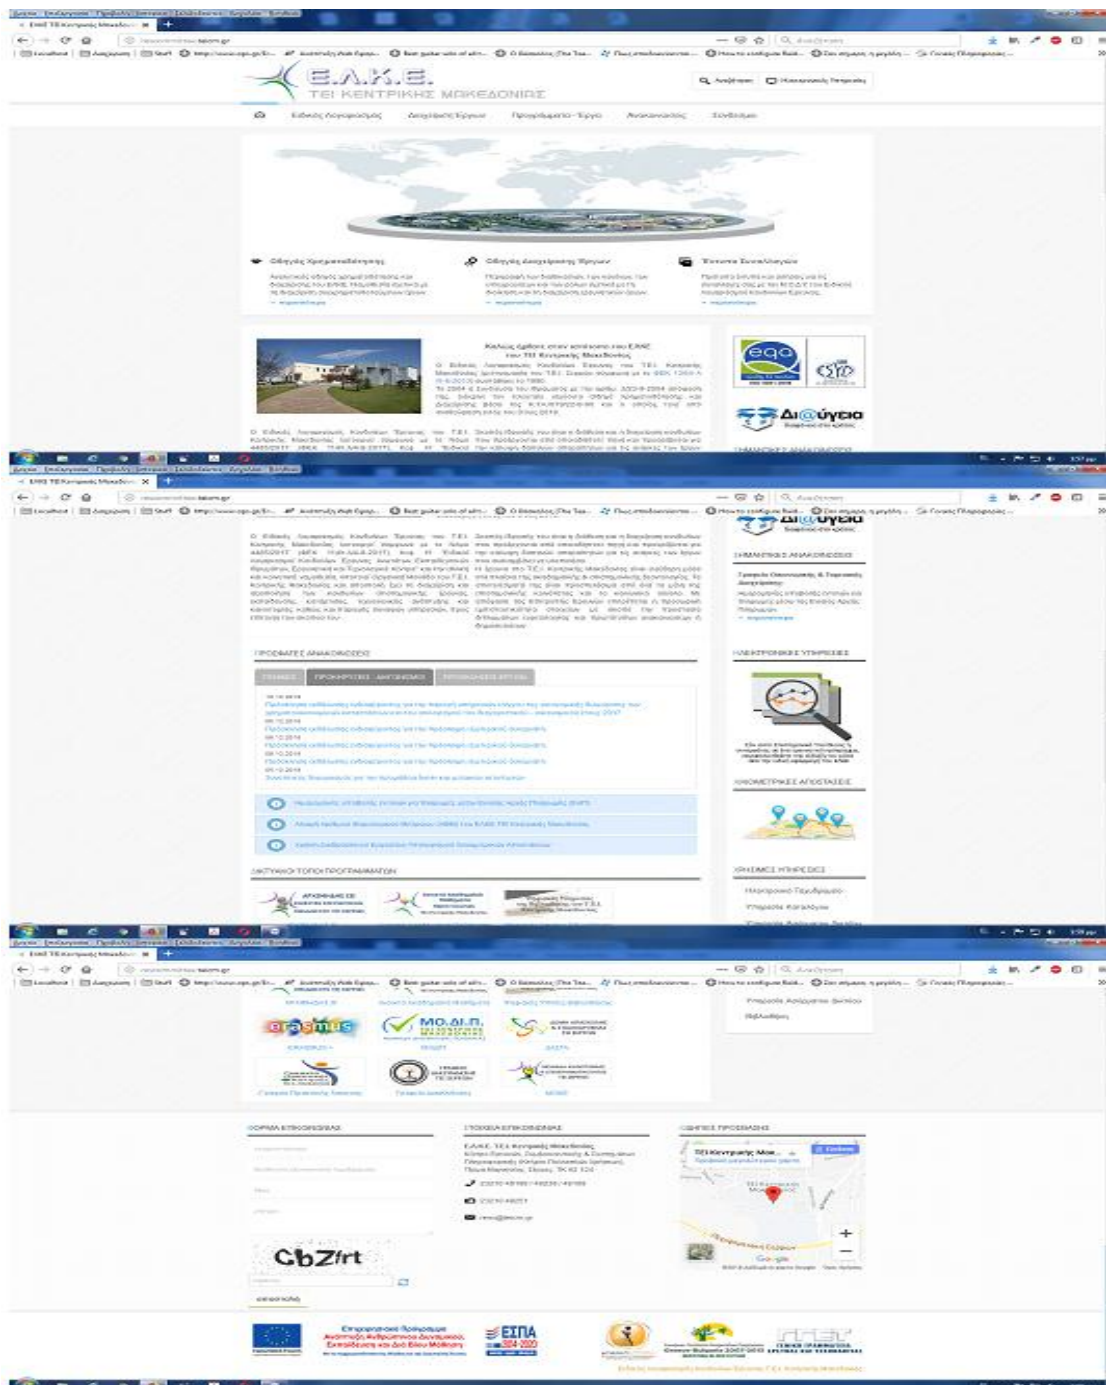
Ε.Λ.Κ.Ε.
ΤΕΙ ΚΕΝΤΡΙΚΗΣ ΜΑΚΕΔΟΝΙΑΣ

Ειδικός Λογαριασμός    Διαχείριση Έργων    Προγράμματα - Έργα    Ανακοινώσεις    Σύνδεσμοι

Οδηγός Χρηματοδότησης    Οδηγός Διαχείρισης Έργων    Έντυπα Συναλλαγών

Καλώς ήλθατε στον ιστότοπο του ΕΛΚΕ του ΤΕΙ Κεντρικής Μακεδονίας

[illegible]

Δι@ύγεια

ΣΗΜΑΝΤΙΚΕΣ ΑΝΑΚΟΙΝΩΣΕΙΣ

ΠΡΟΣΦΑΤΕΣ ΑΝΑΚΟΙΝΩΣΕΙΣ

ΓΕΝΙΚΕΣ    ΠΡΟΚΗΡΥΞΕΙΣ - ΔΙΑΓΩΝΙΣΜΟΙ    ΠΡΟΣΚΛΗΣΕΙΣ ΕΡΓΩΝ

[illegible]

ΗΛΕΚΤΡΟΝΙΚΕΣ ΥΠΗΡΕΣΙΕΣ

ΧΙΛΙΟΜΕΤΡΙΚΕΣ ΑΠΟΣΤΑΣΕΙΣ

ΧΡΗΣΙΜΕΣ ΥΠΗΡΕΣΙΕΣ

ΔΙΚΤΥΑΚΟΙ ΤΟΠΟΙ ΠΡΟΓΡΑΜΜΑΤΩΝ

erasmus
ΜΟ.ΔΙ.Π.

ΦΟΡΜΑ ΕΠΙΚΟΙΝΩΝΙΑΣ    ΣΤΟΙΧΕΙΑ ΕΠΙΚΟΙΝΩΝΙΑΣ    ΟΔΗΓΙΕΣ ΠΡΟΣΒΑΣΗΣ

Ε.Λ.Κ.Ε. ΤΕΙ Κεντρικής Μακεδονίας

CbZfrt

ΕΣΠΑ 2014-2020